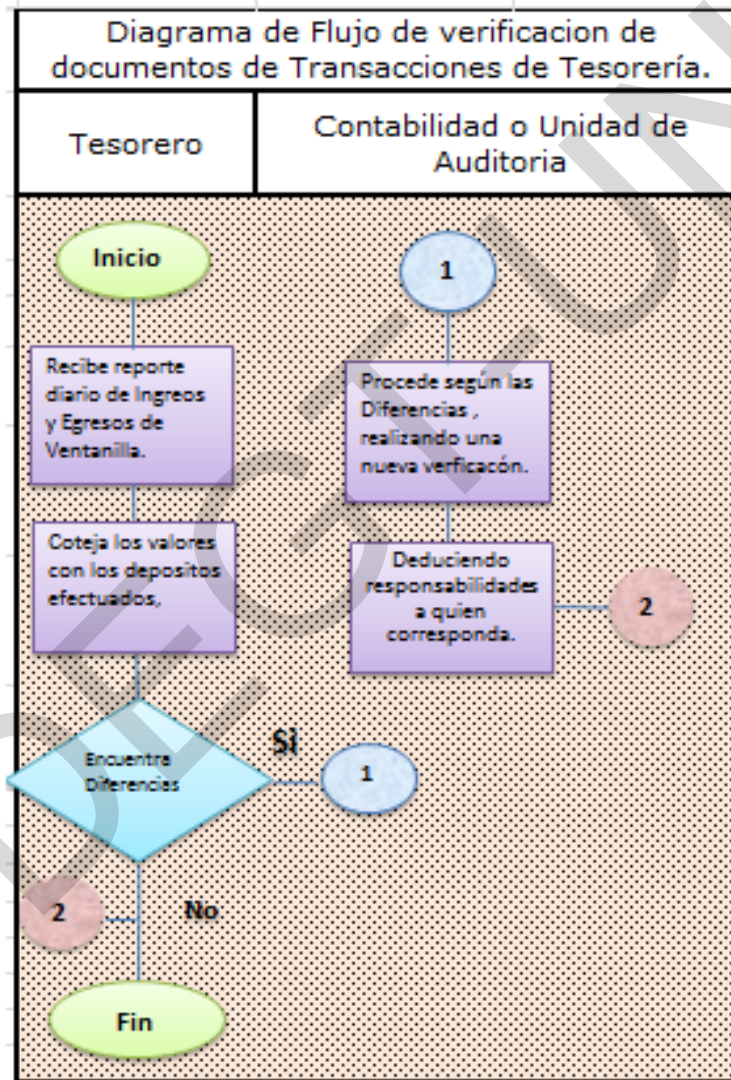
Diagrama de Flujo de verificacion de documentos de Transacciones de Tesorería.

| Tesorero | Contabilidad o Unidad de Auditoria |
|---|---|

Inicio

Recibe reporte diario de Ingreos y Egresos de Ventanilla.

Coteja los valores con los depositos efectuados,

Encuentra Diferencias

Si

1

No

2

Fin

1

Procede según las Diferencias , realizando una nueva verficacón.

Deduciendo responsabilidades a quien corresponda.

2